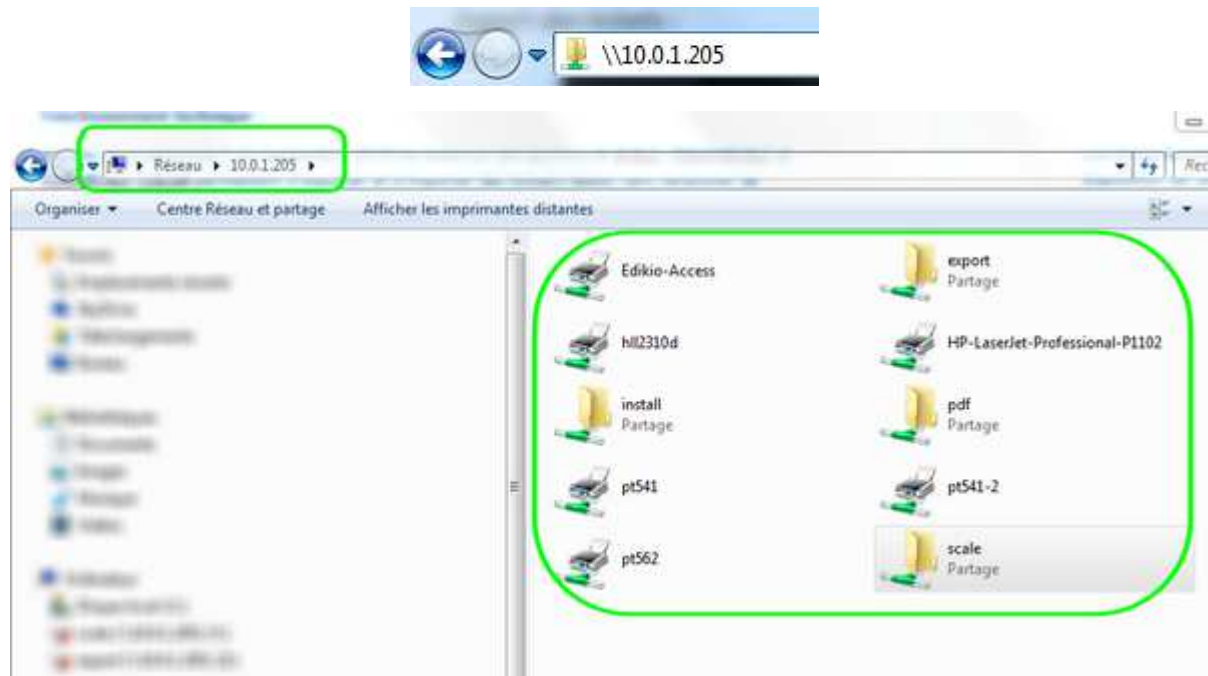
\\10.0.1.205

Réseau ▸ 10.0.1.205 ▸

Rec

Organiser ▾ Centre Réseau et partage Afficher les imprimantes distantes

Edikio-Access

export
Partage

hll2310d

HP-LaserJet-Professional-P1102

install
Partage

pdf
Partage

pt541

pt541-2

pt562

scale
Partage